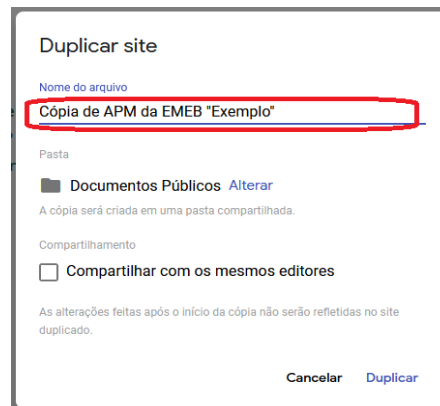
Duplicar site

Nome do arquivo

Cópia de APM da EMEB "Exemplo"

Pasta

Documentos Públicos Alterar

A cópia será criada em uma pasta compartilhada.

Compartilhamento

Compartilhar com os mesmos editores

As alterações feitas após o início da cópia não serão refletidas no site duplicado.

Cancelar Duplicar